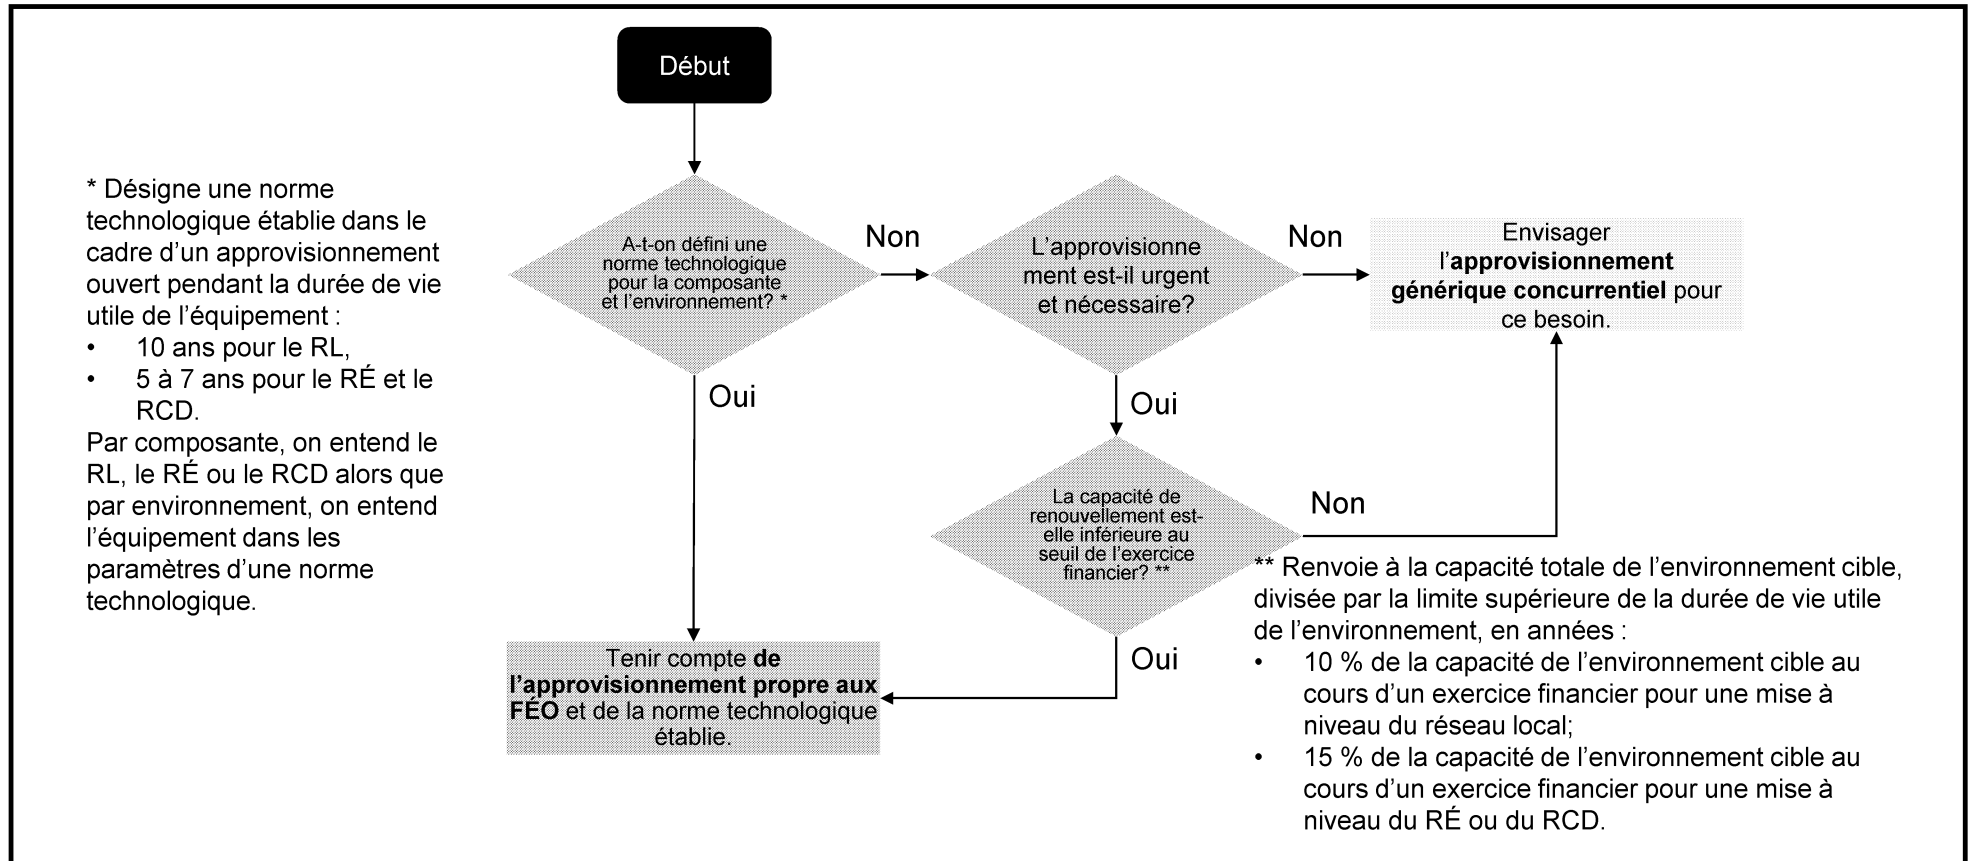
Début

A-t-on défini une norme technologique pour la composante et l'environnement? *

Non

L'approvisionnement est-il urgent et nécessaire?

Non

Envisager l'**approvisionnement générique concurrentiel** pour ce besoin.

Oui

Oui

La capacité de renouvellement est-elle inférieure au seuil de l'exercice financier? **

Non

Oui

Tenir compte **de l'approvisionnement propre aux FÉO** et de la norme technologique établie.

* Désigne une norme technologique établie dans le cadre d'un approvisionnement ouvert pendant la durée de vie utile de l'équipement :
• 10 ans pour le RL,
• 5 à 7 ans pour le RÉ et le RCD.
Par composante, on entend le RL, le RÉ ou le RCD alors que par environnement, on entend l'équipement dans les paramètres d'une norme technologique.

** Renvoie à la capacité totale de l'environnement cible, divisée par la limite supérieure de la durée de vie utile de l'environnement, en années :
• 10 % de la capacité de l'environnement cible au cours d'un exercice financier pour une mise à niveau du réseau local;
• 15 % de la capacité de l'environnement cible au cours d'un exercice financier pour une mise à niveau du RÉ ou du RCD.